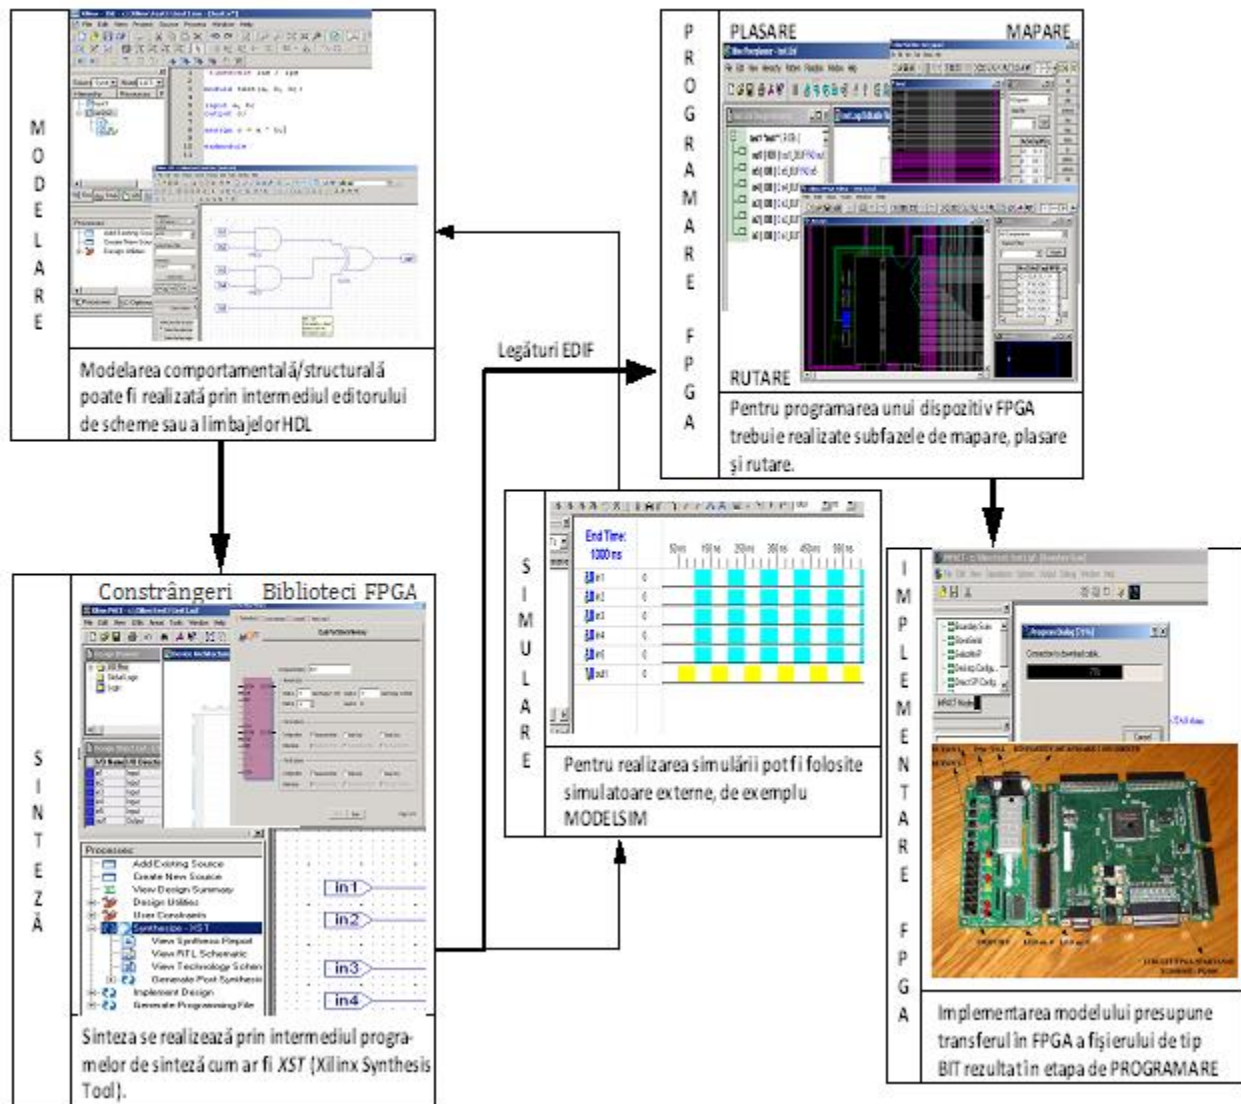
MODELARE

Modelarea comportamentală/structurală poate fi realizată prin intermediul editorului de scheme sau a limbajelor HDL

Legături EDIF

PROGRAMARE FPGA

PLASARE

MAPARE

RUTARE

Pentru programarea unui dispozitiv FPGA trebuie realizate subfazele de mapare, plasare şi rutare.

SINTEZĂ

Constrângeri

Biblioteci FPGA

Processes
Add Existing Source
Create New Source
View Design Summary
Design Utilities
User Constraints
Synthesize - XST
View Synthesis Report
View RTL Schematic
View Technology Schem
Generate Post Synthesis
Implement Design
Generate Programming File

in1
in2
in3
in4

Sinteza se realizează prin intermediul programelor de sinteză cum ar fi XST (Xilinx Synthesis Tool).

SIMULARE

End Time: 1000 ns

in1
in2
in3
in4
in5
out1

Pentru realizarea simulării pot fi folosite simulatoare externe, de exemplu MODELSIM

IMPLEMENTARE FPGA

Implementarea modelului presupune transferul în FPGA a fişierului de tip BIT rezultat în etapa de PROGRAMARE